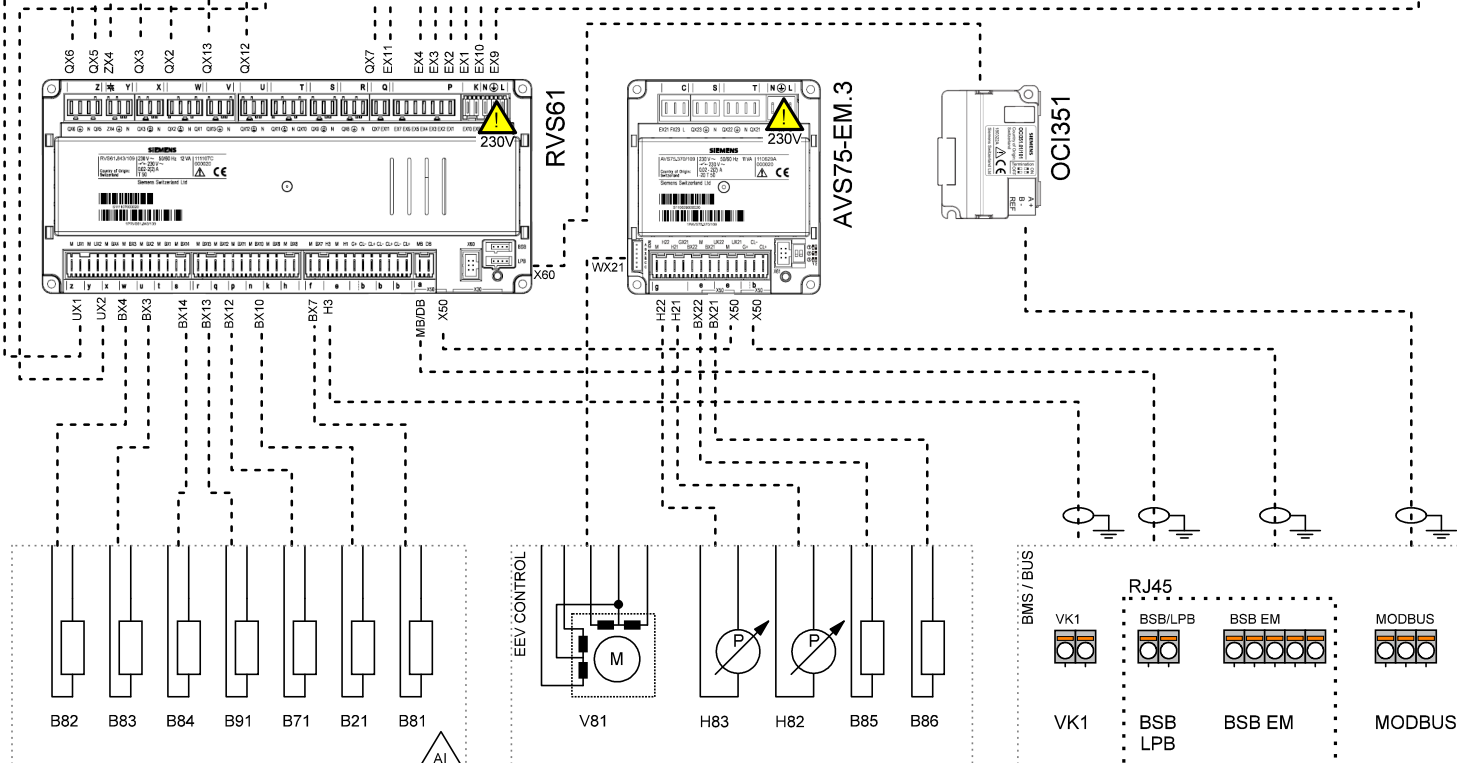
QX6 QX5 ZX4 QX3 QX2 QX13 QX12 QX7 EX11 EX4 EX3 EX2 EX1 EX10 EX9

RVS61

230V

SIEMENS

AVS75-EM.3

230V

SIEMENS

OCI351

SIEMENS

X60

WX21

UX1 UX2 BX4 BX3 BX14 BX13 BX12 BX10 BX7 H3 MB/DB X50

H22 H21 BX22 BX21 X50 X50

B82 B83 B84 B91 B71 B21 B81

AI

EEV CONTROL

M

V81

P

P

H83 H82 B85 B86

BMS / BUS

RJ45

VK1

BSB/LPB

BSB EM

MODBUS

VK1

BSB LPB

BSB EM

MODBUS